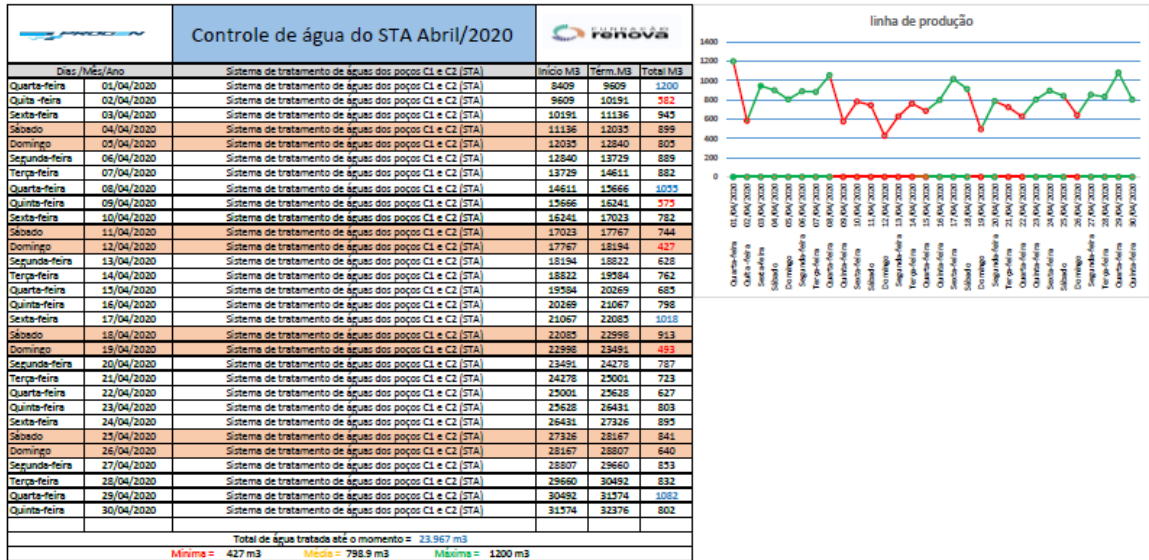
PROGEN

Controle de água do STA Abril/2020

FUNDAÇÃO renova

| Dias /Mês/Ano | | Sistema de tratamento de águas dos poços C1 e C2 (STA) | Início M3 | Térm.M3 | Total M3 |
|---|---|---|---|---|---|
| Quarta-feira | 01/04/2020 | Sistema de tratamento de águas dos poços C1 e C2 (STA) | 8409 | 9609 | 1200 |
| Quita -feira | 02/04/2020 | Sistema de tratamento de águas dos poços C1 e C2 (STA) | 9609 | 10191 | 582 |
| Sexta-feira | 03/04/2020 | Sistema de tratamento de águas dos poços C1 e C2 (STA) | 10191 | 11136 | 945 |
| Sábado | 04/04/2020 | Sistema de tratamento de águas dos poços C1 e C2 (STA) | 11136 | 12035 | 899 |
| Domingo | 05/04/2020 | Sistema de tratamento de águas dos poços C1 e C2 (STA) | 12035 | 12840 | 805 |
| Segunda-feira | 06/04/2020 | Sistema de tratamento de águas dos poços C1 e C2 (STA) | 12840 | 13729 | 889 |
| Terça-feira | 07/04/2020 | Sistema de tratamento de águas dos poços C1 e C2 (STA) | 13729 | 14611 | 882 |
| Quarta-feira | 08/04/2020 | Sistema de tratamento de águas dos poços C1 e C2 (STA) | 14611 | 15666 | 1055 |
| Quinta-feira | 09/04/2020 | Sistema de tratamento de águas dos poços C1 e C2 (STA) | 15666 | 16241 | 575 |
| Sexta-feira | 10/04/2020 | Sistema de tratamento de águas dos poços C1 e C2 (STA) | 16241 | 17023 | 782 |
| Sábado | 11/04/2020 | Sistema de tratamento de águas dos poços C1 e C2 (STA) | 17023 | 17767 | 744 |
| Domingo | 12/04/2020 | Sistema de tratamento de águas dos poços C1 e C2 (STA) | 17767 | 18194 | 427 |
| Segunda-feira | 13/04/2020 | Sistema de tratamento de águas dos poços C1 e C2 (STA) | 18194 | 18822 | 628 |
| Terça-feira | 14/04/2020 | Sistema de tratamento de águas dos poços C1 e C2 (STA) | 18822 | 19584 | 762 |
| Quarta-feira | 15/04/2020 | Sistema de tratamento de águas dos poços C1 e C2 (STA) | 19584 | 20269 | 685 |
| Quinta-feira | 16/04/2020 | Sistema de tratamento de águas dos poços C1 e C2 (STA) | 20269 | 21067 | 798 |
| Sexta-feira | 17/04/2020 | Sistema de tratamento de águas dos poços C1 e C2 (STA) | 21067 | 22085 | 1018 |
| Sábado | 18/04/2020 | Sistema de tratamento de águas dos poços C1 e C2 (STA) | 22085 | 22998 | 913 |
| Domingo | 19/04/2020 | Sistema de tratamento de águas dos poços C1 e C2 (STA) | 22998 | 23491 | 493 |
| Segunda-feira | 20/04/2020 | Sistema de tratamento de águas dos poços C1 e C2 (STA) | 23491 | 24278 | 787 |
| Terça-feira | 21/04/2020 | Sistema de tratamento de águas dos poços C1 e C2 (STA) | 24278 | 25001 | 723 |
| Quarta-feira | 22/04/2020 | Sistema de tratamento de águas dos poços C1 e C2 (STA) | 25001 | 25628 | 627 |
| Quinta-feira | 23/04/2020 | Sistema de tratamento de águas dos poços C1 e C2 (STA) | 25628 | 26431 | 803 |
| Sexta-feira | 24/04/2020 | Sistema de tratamento de águas dos poços C1 e C2 (STA) | 26431 | 27326 | 895 |
| Sábado | 25/04/2020 | Sistema de tratamento de águas dos poços C1 e C2 (STA) | 27326 | 28167 | 841 |
| Domingo | 26/04/2020 | Sistema de tratamento de águas dos poços C1 e C2 (STA) | 28167 | 28807 | 640 |
| Segunda-feira | 27/04/2020 | Sistema de tratamento de águas dos poços C1 e C2 (STA) | 28807 | 29660 | 853 |
| Terça-feira | 28/04/2020 | Sistema de tratamento de águas dos poços C1 e C2 (STA) | 29660 | 30492 | 832 |
| Quarta-feira | 29/04/2020 | Sistema de tratamento de águas dos poços C1 e C2 (STA) | 30492 | 31574 | 1082 |
| Quinta-feira | 30/04/2020 | Sistema de tratamento de águas dos poços C1 e C2 (STA) | 31574 | 32376 | 802 |

Total de água tratada até o momento = 23.967 m3
Mínima = 427 m3 Média = 798.9 m3 Máxima = 1200 m3

linha de produção
1400 1200 1000 800 600 400 200 0
01/04/2020 Quarta-feira, 02/04/2020 Quita -feira, 03/04/2020 Sexta-feira, 04/04/2020 Sábado, 05/04/2020 Domingo, 06/04/2020 Segunda-feira, 07/04/2020 Terça-feira, 08/04/2020 Quarta-feira, 09/04/2020 Quinta-feira, 10/04/2020 Sexta-feira, 11/04/2020 Sábado, 12/04/2020 Domingo, 13/04/2020 Segunda-feira, 14/04/2020 Terça-feira, 15/04/2020 Quarta-feira, 16/04/2020 Quinta-feira, 17/04/2020 Sexta-feira, 18/04/2020 Sábado, 19/04/2020 Domingo, 20/04/2020 Segunda-feira, 21/04/2020 Terça-feira, 22/04/2020 Quarta-feira, 23/04/2020 Quinta-feira, 24/04/2020 Sexta-feira, 25/04/2020 Sábado, 26/04/2020 Domingo, 27/04/2020 Segunda-feira, 28/04/2020 Terça-feira, 29/04/2020 Quarta-feira, 30/04/2020 Quinta-feira